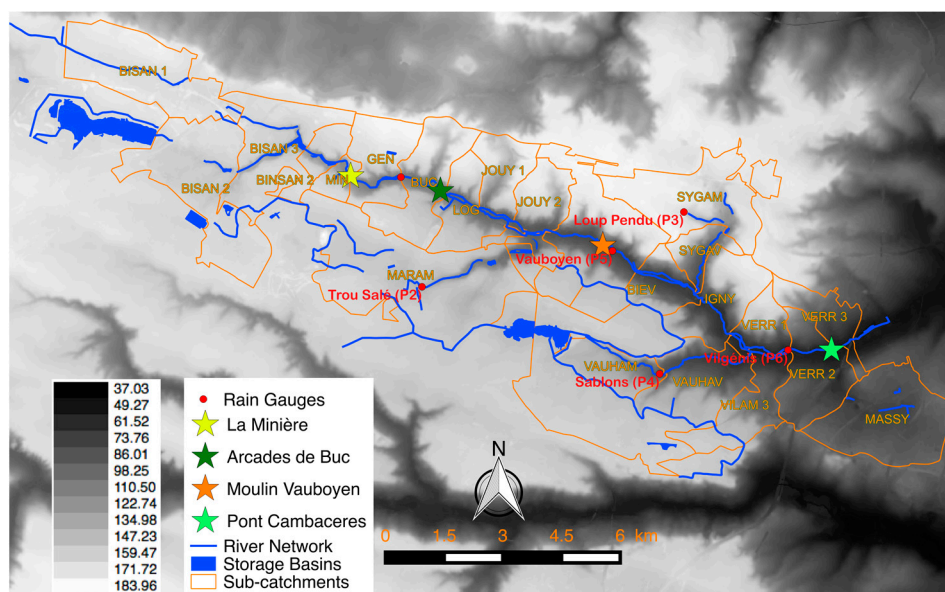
BISAN 1

BISAN 3

GEN

JOUY 1

BISAN 2

BINSAN 2

MIN

BUC

JOUY 2

SYGAM

LOG

Loup Pendu (P3)

SYGAV

Vauboyen (P5)

MARAM

Trou Salé (P2)

BIEV

IGNY

VERR 3

VERR 1

Vilgénis (P6)

VERR 2

VAUHAM

Sablons (P4)

VAUHAV

VILAM 3

MASSY

37.03
49.27
61.52
73.76
86.01
98.25
110.50
122.74
134.98
147.23
159.47
171.72
183.96

Rain Gauges
La Minière
Arcades de Buc
Moulin Vauboyen
Pont Cambaceres
River Network
Storage Basins
Sub-catchments

N

0 1.5 3 4.5 6 km